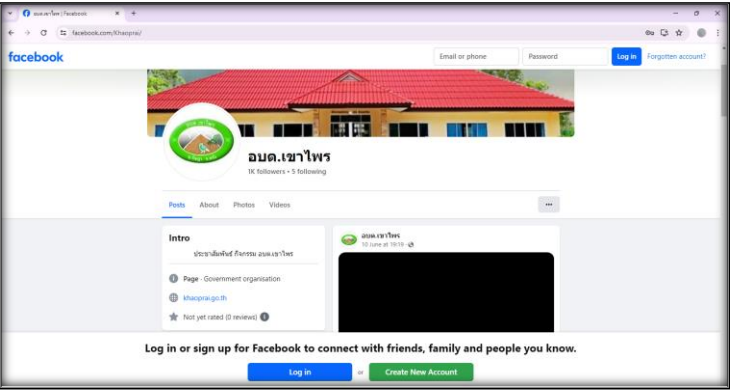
อบต.เขาไพร | Facebook

facebook.com/Khaoprai/

facebook

Email or phone

Password

Log in

Forgotten account?

อบต.เขาไพร

1K followers • 5 following

Posts

About

Photos

Videos

...

Intro

ประชาสัมพันธ์ กิจกรรม อบต.เขาไพร

Page · Government organisation

khaoprai.go.th

Not yet rated (0 reviews)

อบต.เขาไพร

10 June at 19:18 ·

Log in or sign up for Facebook to connect with friends, family and people you know.

Log in

or

Create New Account